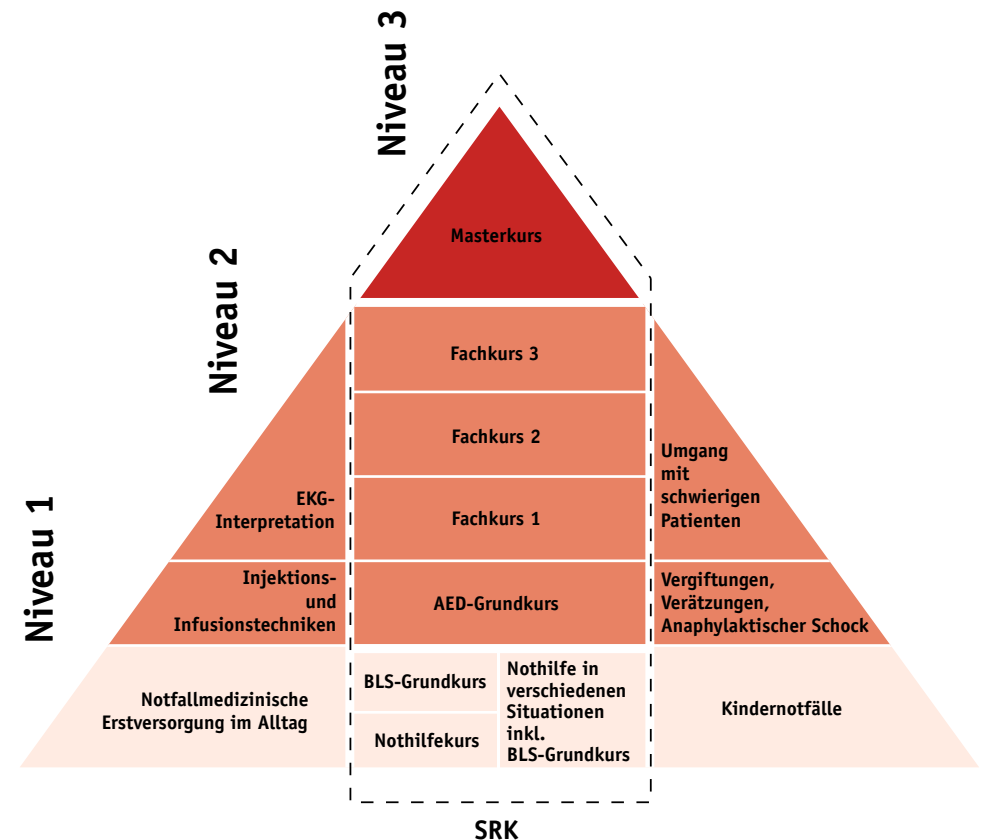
Niveau 3

Niveau 2

Niveau 1

Masterkurs

Fachkurs 3

Fachkurs 2

EKG-Interpretation

Fachkurs 1

Umgang mit schwierigen Patienten

Injektions- und Infusionstechniken

AED-Grundkurs

Vergiftungen, Verätzungen, Anaphylaktischer Schock

Notfallmedizinische Erstversorgung im Alltag

BLS-Grundkurs

Nothilfekurs

Nothilfe in verschiedenen Situationen inkl. BLS-Grundkurs

Kindernotfälle

SRK